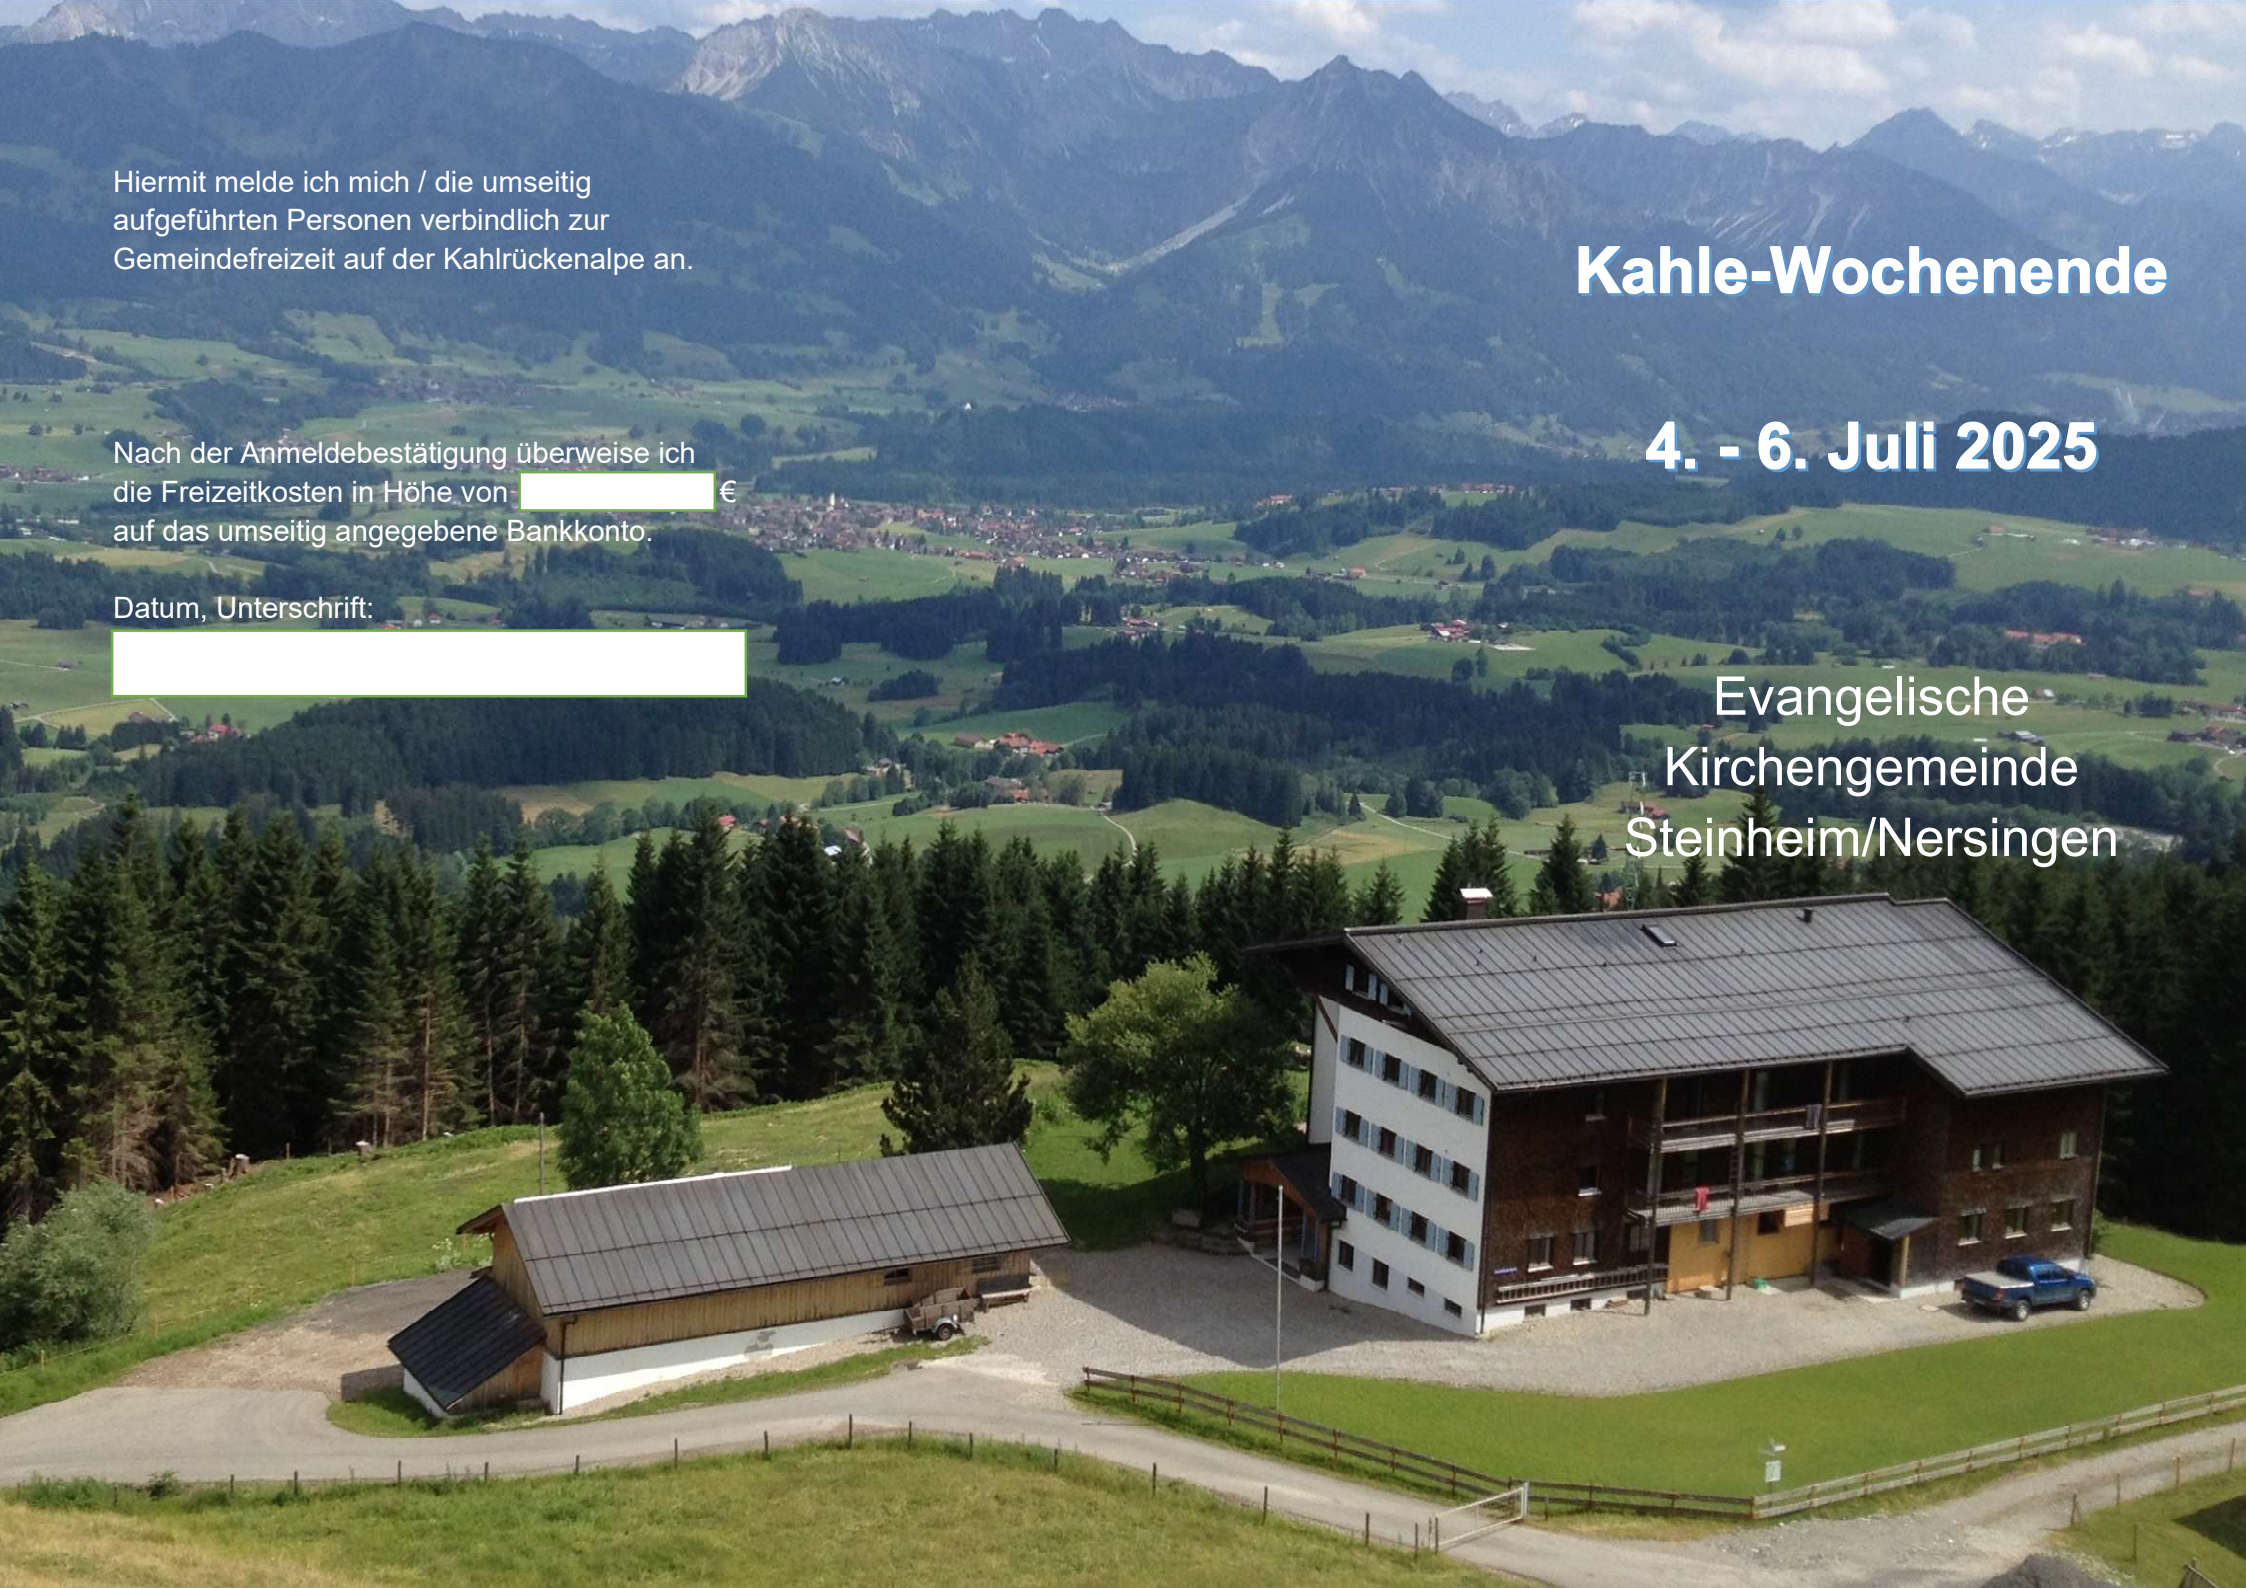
Hiermit melde ich mich / die umseitig aufgeführten Personen verbindlich zur Gemeindefreizeit auf der Kahlrückenalpe an.

Nach der Anmeldebestätigung überweise ich die Freizeitkosten in Höhe von € auf das umseitig angegebene Bankkonto.

Datum, Unterschrift:

Kahle-Wochenende

4. - 6. Juli 2025

Evangelische Kirchengemeinde Steinheim/Nersingen